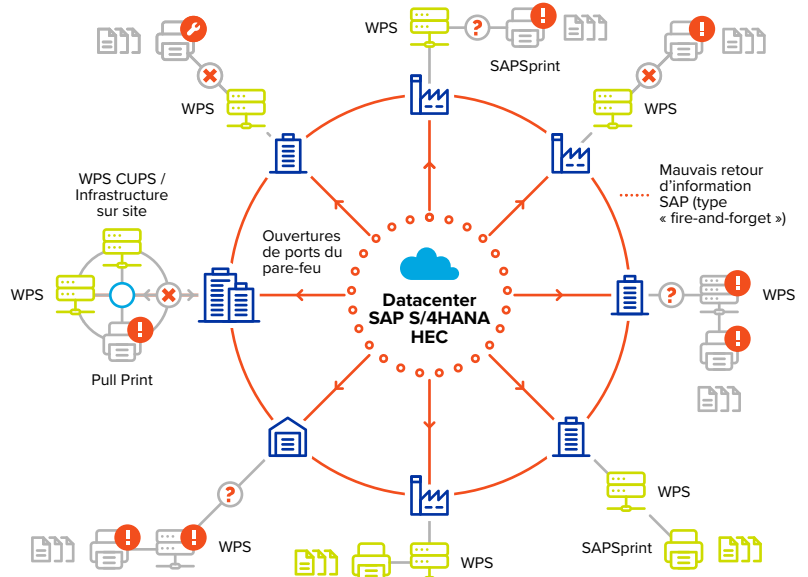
WPS

SAPSprint

WPS

WPS

Mauvais retour d'information SAP (type « fire-and-forget »)

WPS CUPS / Infrastructure sur site

Ouvertures de ports du pare-feu

WPS

Datacenter SAP S/4HANA HEC

WPS

Pull Print

WPS

WPS

WPS

SAPSprint